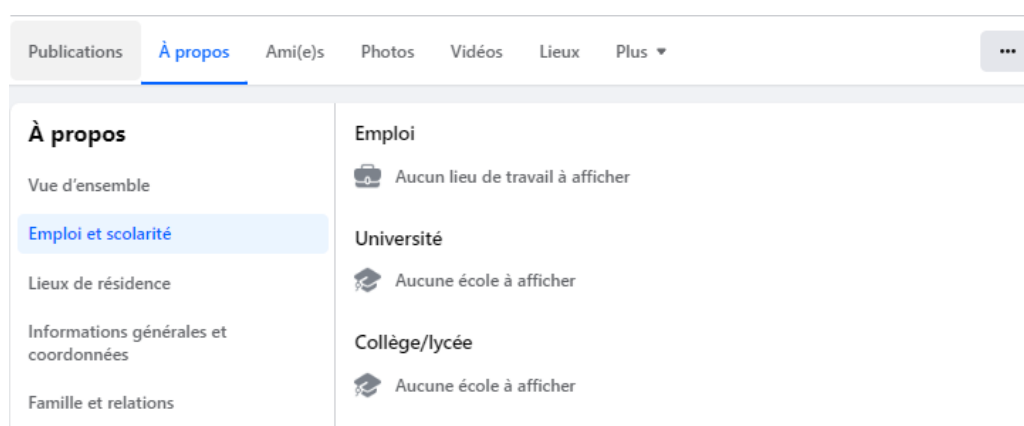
Publications À propos Ami(e)s Photos Vidéos Lieux Plus ▾ ···

À propos

Vue d'ensemble

Emploi et scolarité

Lieux de résidence

Informations générales et coordonnées

Famille et relations

Emploi

Aucun lieu de travail à afficher

Université

Aucune école à afficher

Collège/lycée

Aucune école à afficher